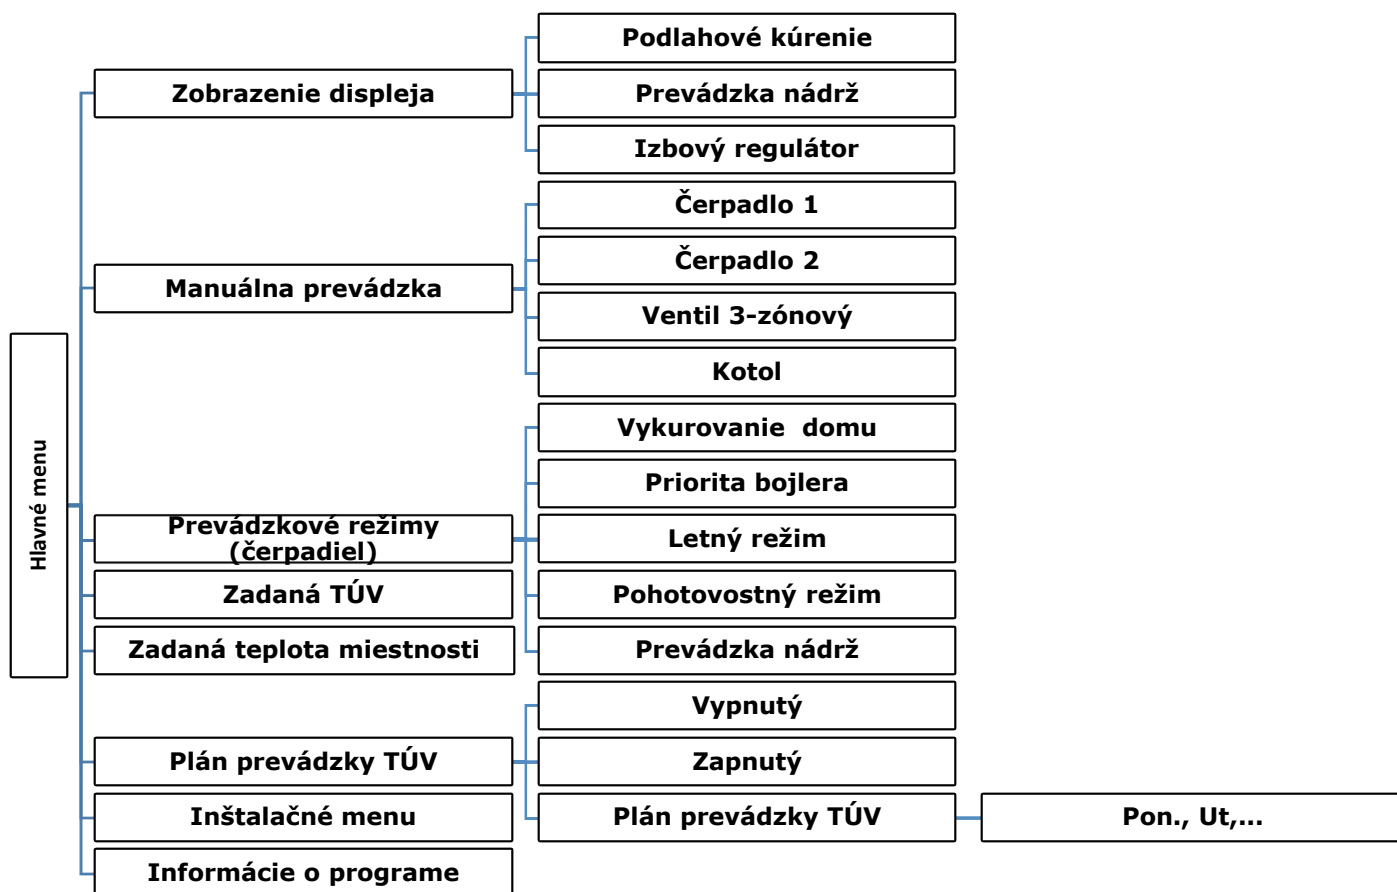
Hlavné menu

Zobrazenie displeja

Podlahové kúrenie

Prevádzka nádrž

Izbový regulátor

Manuálna prevádzka

Čerpadlo 1

Čerpadlo 2

Ventil 3-zónový

Kotol

Prevádzkové režimy (čerpadiel)

Vykurovanie domu

Priorita bojlera

Letný režim

Pohotovostný režim

Prevádzka nádrž

Zadaná TÚV

Zadaná teplota miestnosti

Plán prevádzky TÚV

Vypnutý

Zapnutý

Plán prevádzky TÚV

Pon., Ut,...

Inštalačné menu

Informácie o programe